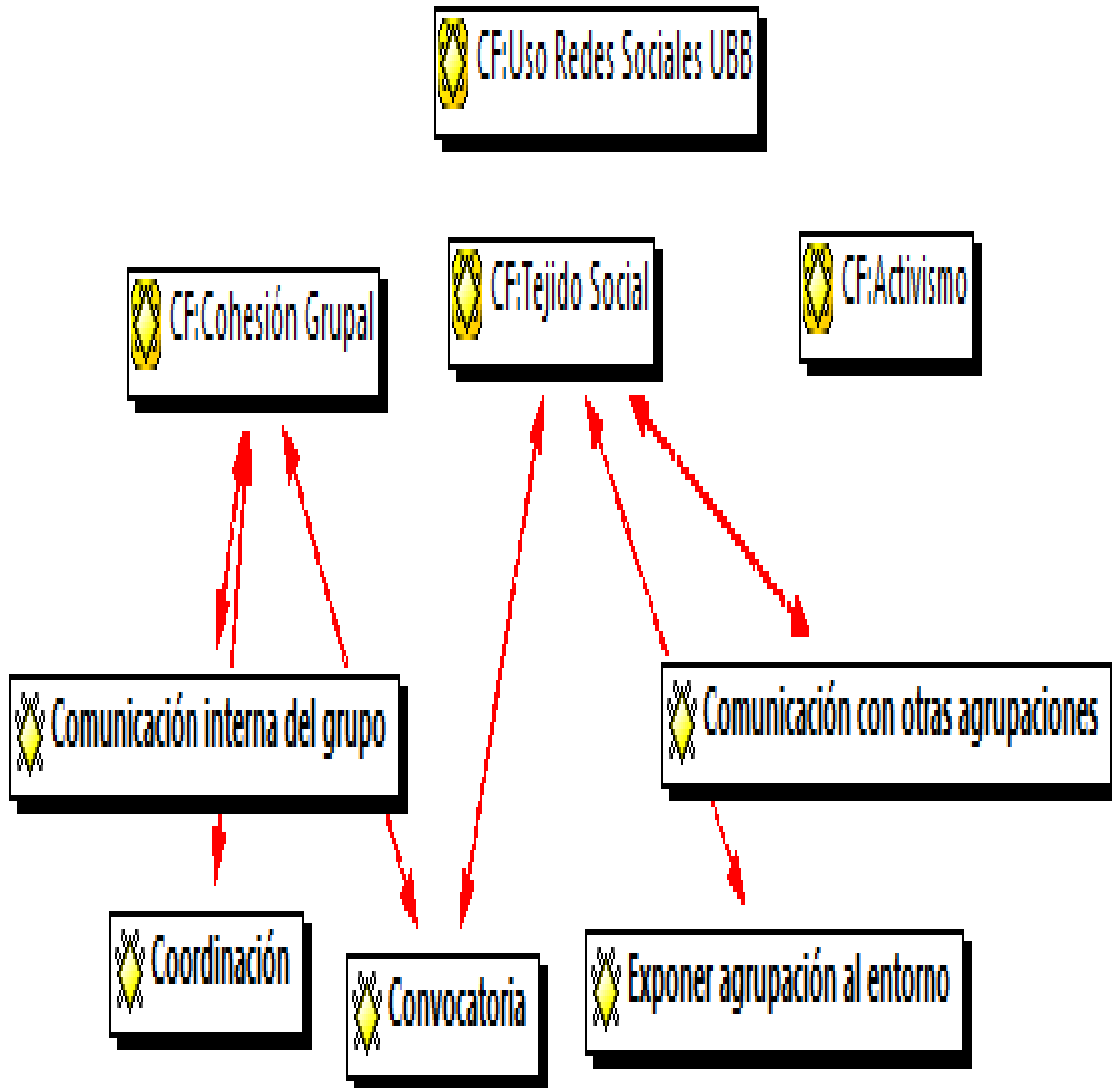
CF:Uso Redes Sociales UBB

CF:Cohesión Grupal

CF:Tejido Social

CF:Activismo

Comunicación interna del grupo

Comunicación con otras agrupaciones

Coordinación

Convocatoria

Exponer agrupación al entorno